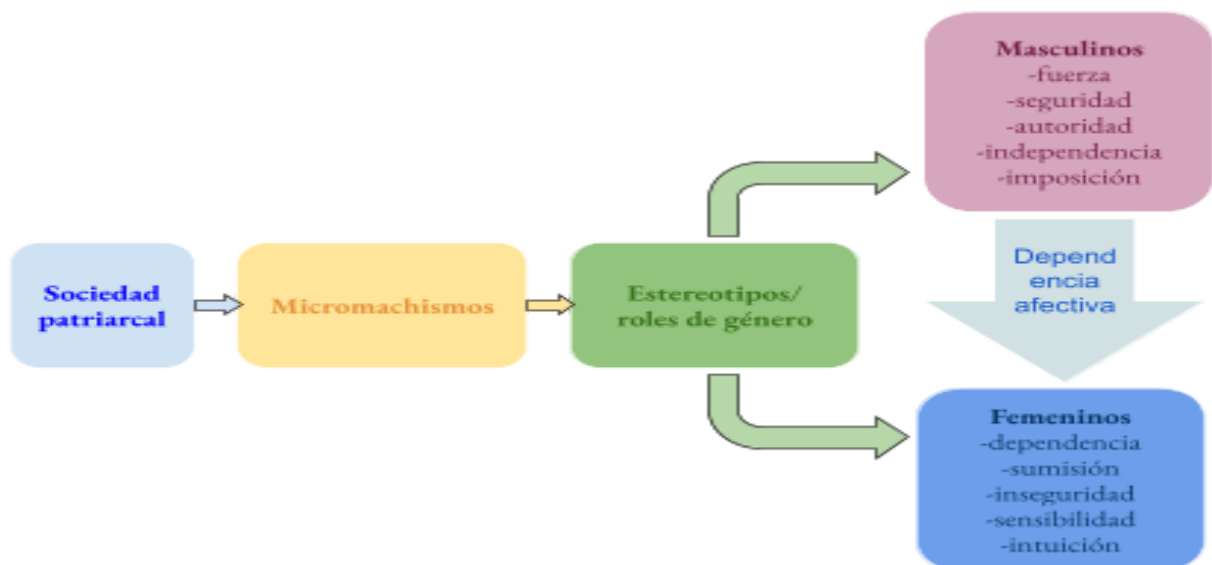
Sociedad patriarcal

Micromachismos

Estereotipos/ roles de género

Masculinos
-fuerza
-seguridad
-autoridad
-independencia
-imposición

Dependencia afectiva

Femeninos
-dependencia
-sumisión
-inseguridad
-sensibilidad
-intuición